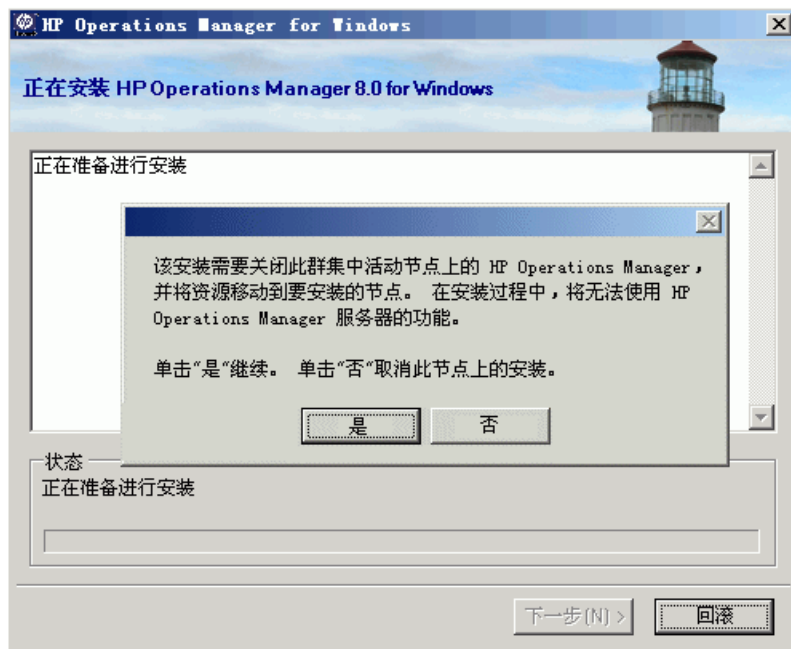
HP Operations Manager for Windows

正在安装 HP Operations Manager 8.0 for Windows

正在准备进行安装

该安装需要关闭此群集中活动节点上的 HP Operations Manager，并将资源移动到要安装的节点。 在安装过程中，将无法使用 HP Operations Manager 服务器的功能。

单击"是"继续。 单击"否"取消此节点上的安装。

是

否

状态

正在准备进行安装

下一步(N) >

回滚